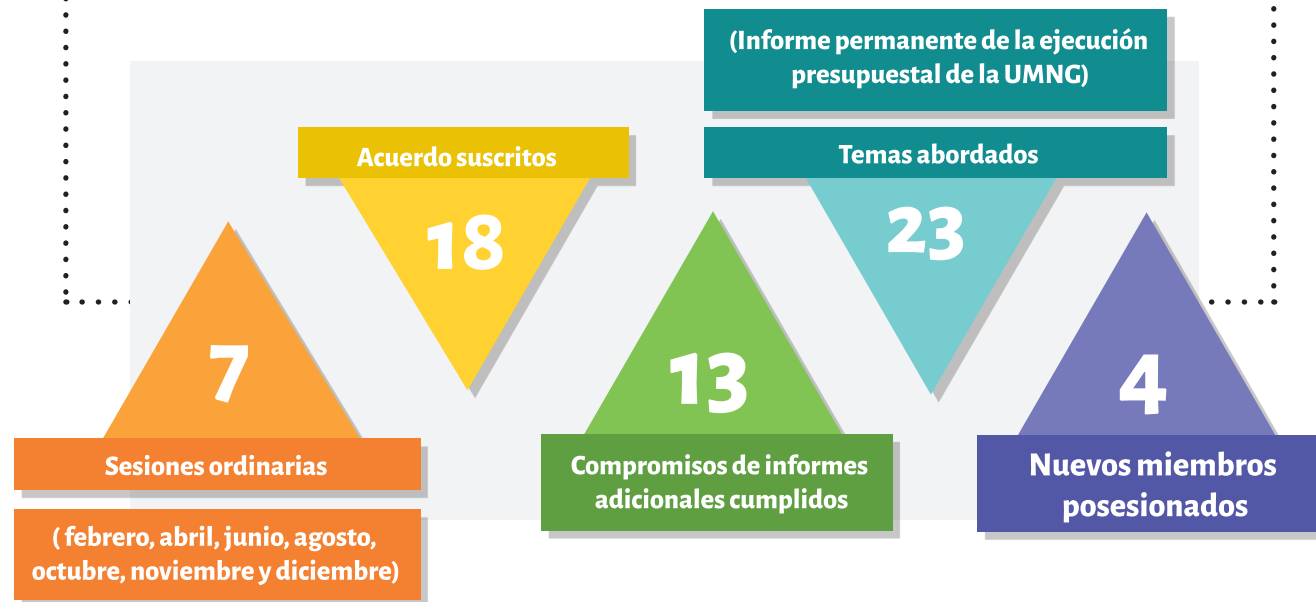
(Informe permanente de la ejecución presupuestal de la UMNG)

Acuerdo suscritos

18

Temas abordados

23

7

13

4

Sesiones ordinarias

( febrero, abril, junio, agosto, octubre, noviembre y diciembre)

Compromisos de informes adicionales cumplidos

Nuevos miembros posesionados